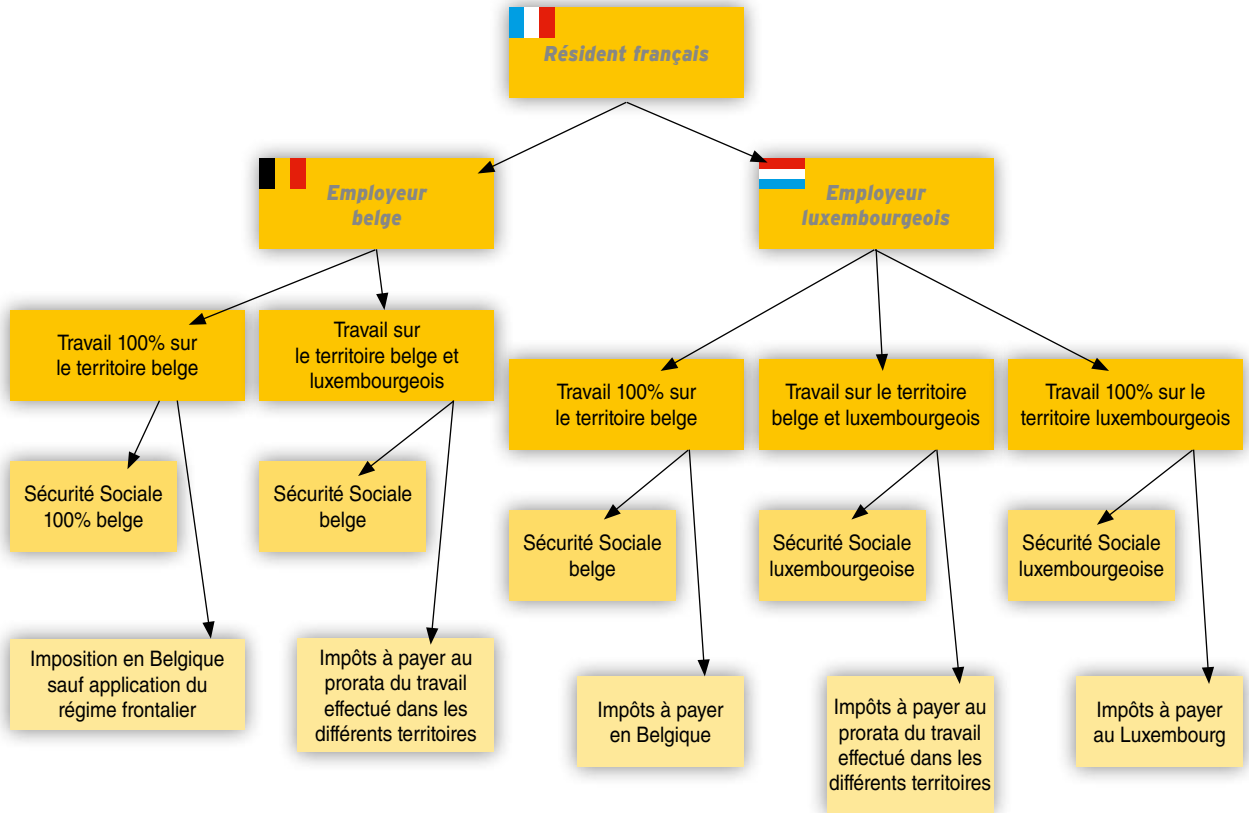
Résident français

Employeur belge

Employeur luxembourgeois

Travail 100% sur le territoire belge

Travail sur le territoire belge et luxembourgeois

Travail 100% sur le territoire belge

Travail sur le territoire belge et luxembourgeois

Travail 100% sur le territoire luxembourgeois

Sécurité Sociale 100% belge

Sécurité Sociale belge

Sécurité Sociale belge

Sécurité Sociale luxembourgeoise

Sécurité Sociale luxembourgeoise

Imposition en Belgique sauf application du régime frontalier

Impôts à payer au prorata du travail effectué dans les différents territoires

Impôts à payer en Belgique

Impôts à payer au prorata du travail effectué dans les différents territoires

Impôts à payer au Luxembourg